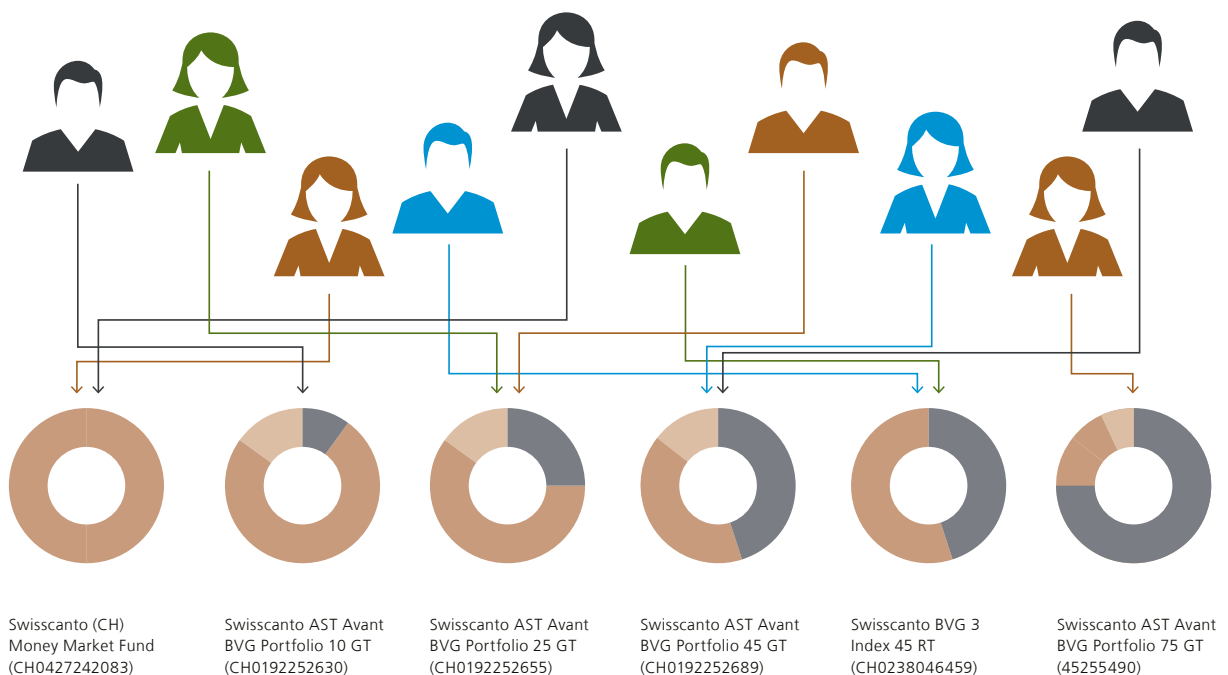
Swisscanto (CH)
Money Market Fund
(CH0427242083)

Swisscanto AST Avant
BVG Portfolio 10 GT
(CH0192252630)

Swisscanto AST Avant
BVG Portfolio 25 GT
(CH0192252655)

Swisscanto AST Avant
BVG Portfolio 45 GT
(CH0192252689)

Swisscanto BVG 3
Index 45 RT
(CH0238046459)

Swisscanto AST Avant
BVG Portfolio 75 GT
(45255490)